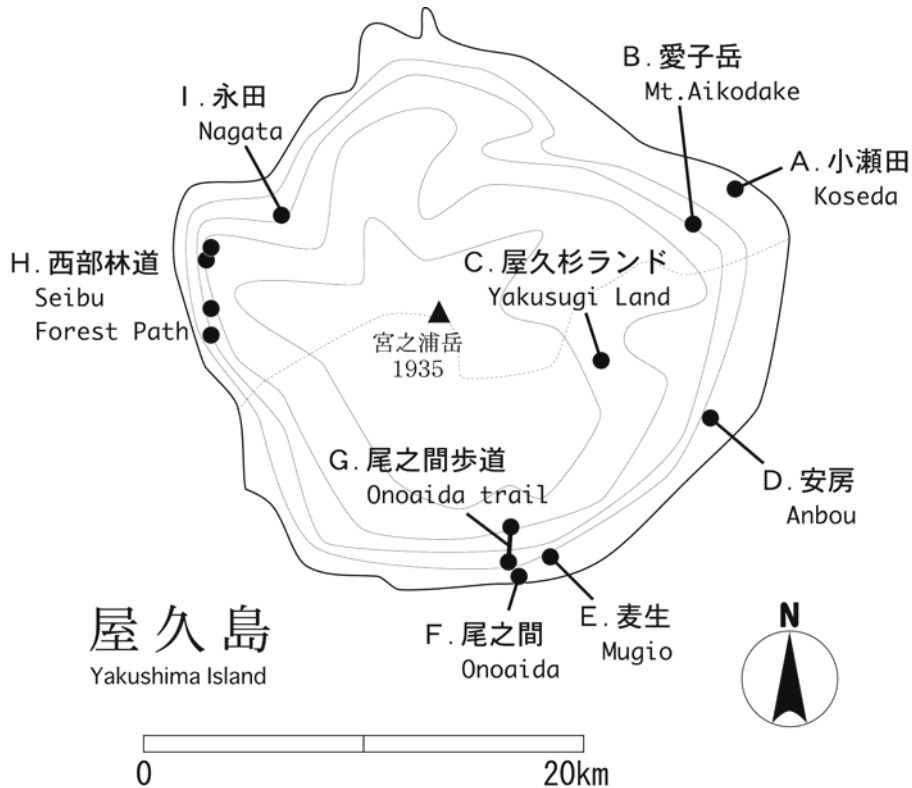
I. 永田
Nagata

B. 愛子岳
Mt.Aikodake

A. 小瀬田
Koseda

H. 西部林道
Seibu
Forest Path

C. 屋久杉ランド
Yakusugi Land

宮之浦岳
1935

D. 安房
Anbou

G. 尾之間歩道
Onoaida trail

E. 麦生
Mugio

F. 尾之間
Onoaida

屋久島
Yakushima Island

N

0
20km